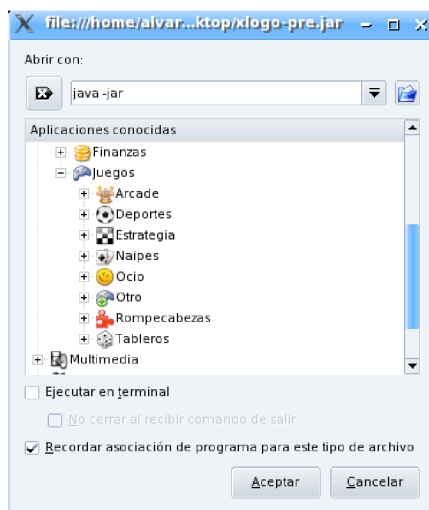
file:///home/alvar...ktop/xlogo-pre.jar

Abrir con:

java -jar

Aplicaciones conocidas

Finanzas

Juegos

Arcade

Deportes

Estrategia

Naipes

Ocio

Otro

Rompecabezas

Tableros

Multimedia

Ejecutar en terminal

No cerrar al recibir comando de salir

Recordar asociación de programa para este tipo de archivo

Aceptar

Cancelar